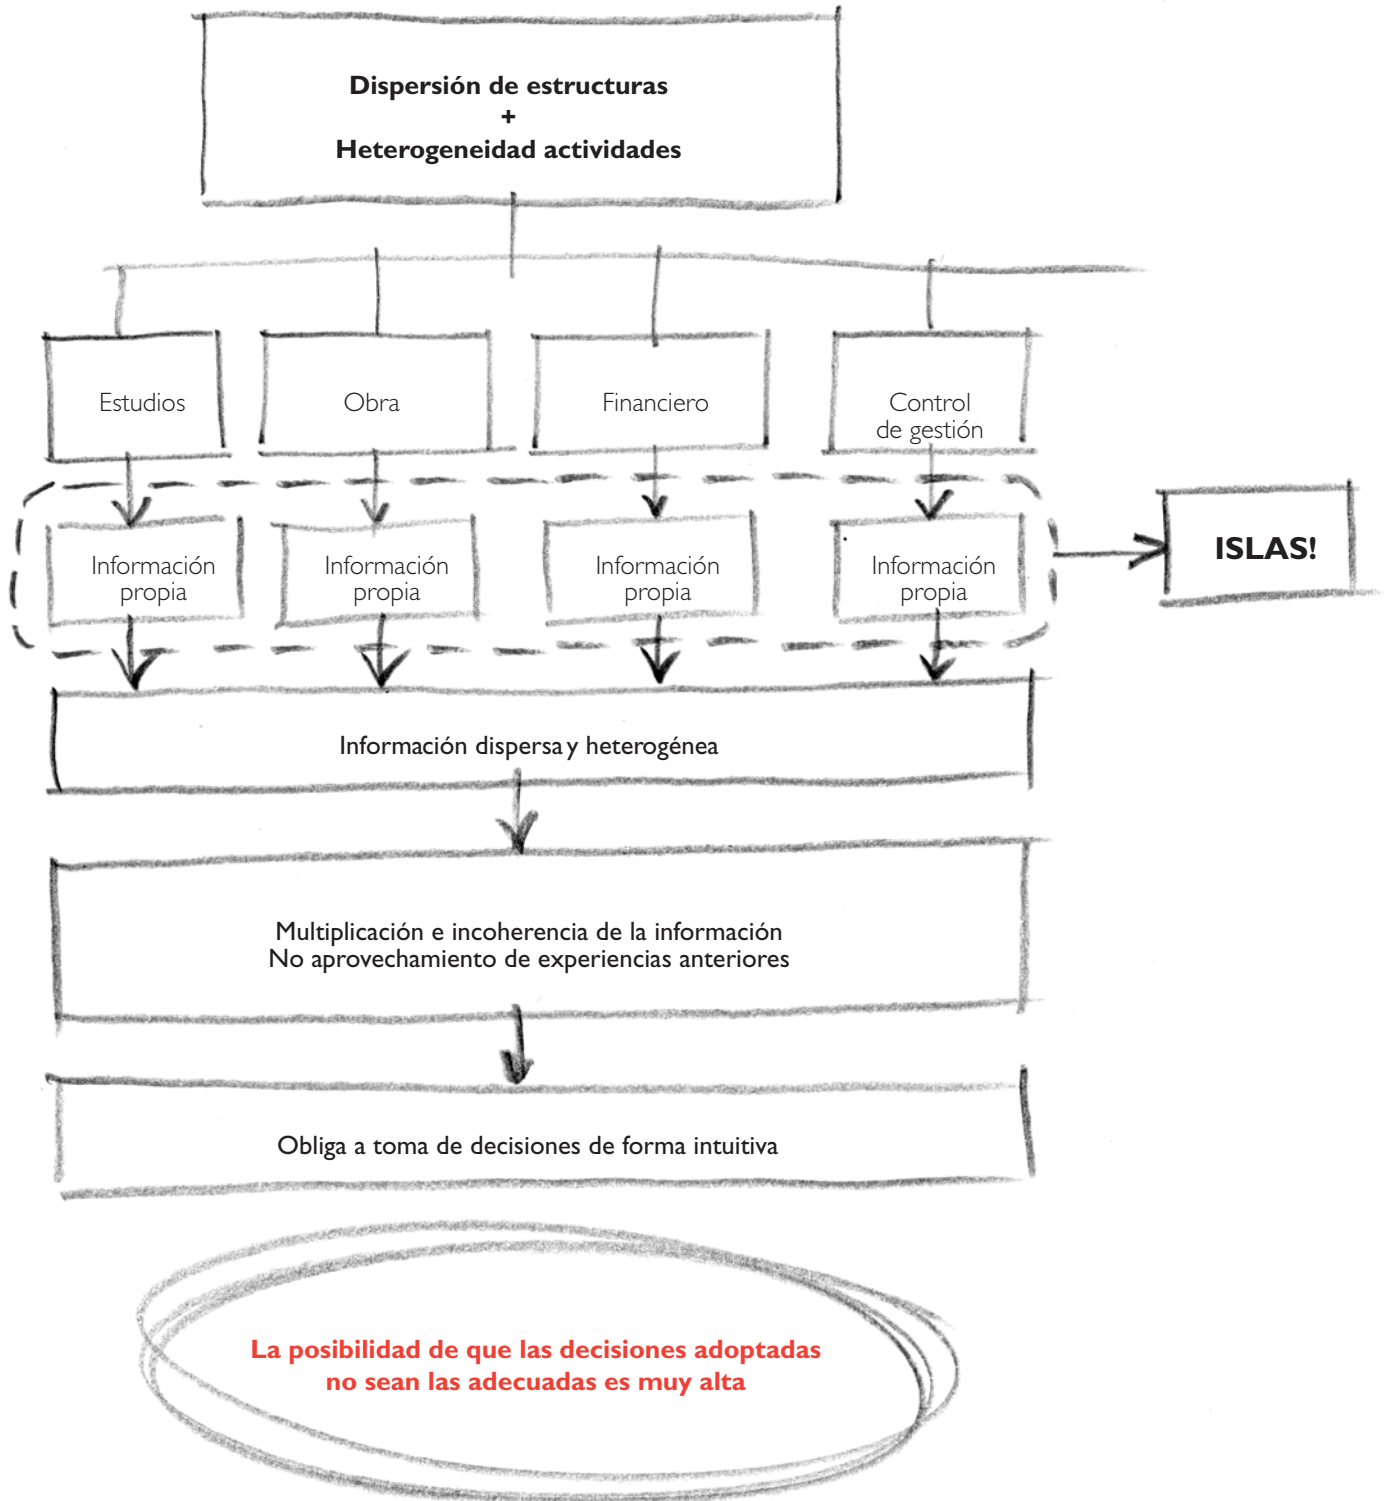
Dispersión de estructuras
+
Heterogeneidad actividades

Estudios

Obra

Financiero

Control de gestión

Información propia

Información propia

Información propia

Información propia

ISLAS!

Información dispersa y heterogénea

Multiplicación e incoherencia de la información
No aprovechamiento de experiencias anteriores

Obliga a toma de decisiones de forma intuitiva

La posibilidad de que las decisiones adoptadas no sean las adecuadas es muy alta